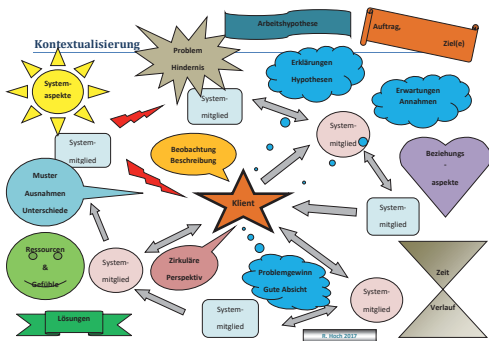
Kontextualisierung

Arbeitshypothese

Auftrag, Ziel(e)

Problem Hindernis

System-aspekte

System-mitglied

Erklärungen Hypothesen

Erwartungen Annahmen

System-mitglied

System-mitglied

Beobachtung Beschreibung

Beziehungs-aspekte

Muster Ausnahmen Unterschiede

Klient

System-mitglied

Ressourcen & Gefühle

System-mitglied

Zirkuläre Perspektiv

Problemgewinn Gute Absicht

Zeit Verlauf

System-mitglied

Lösungen

System-mitglied

R. Hoch 2017